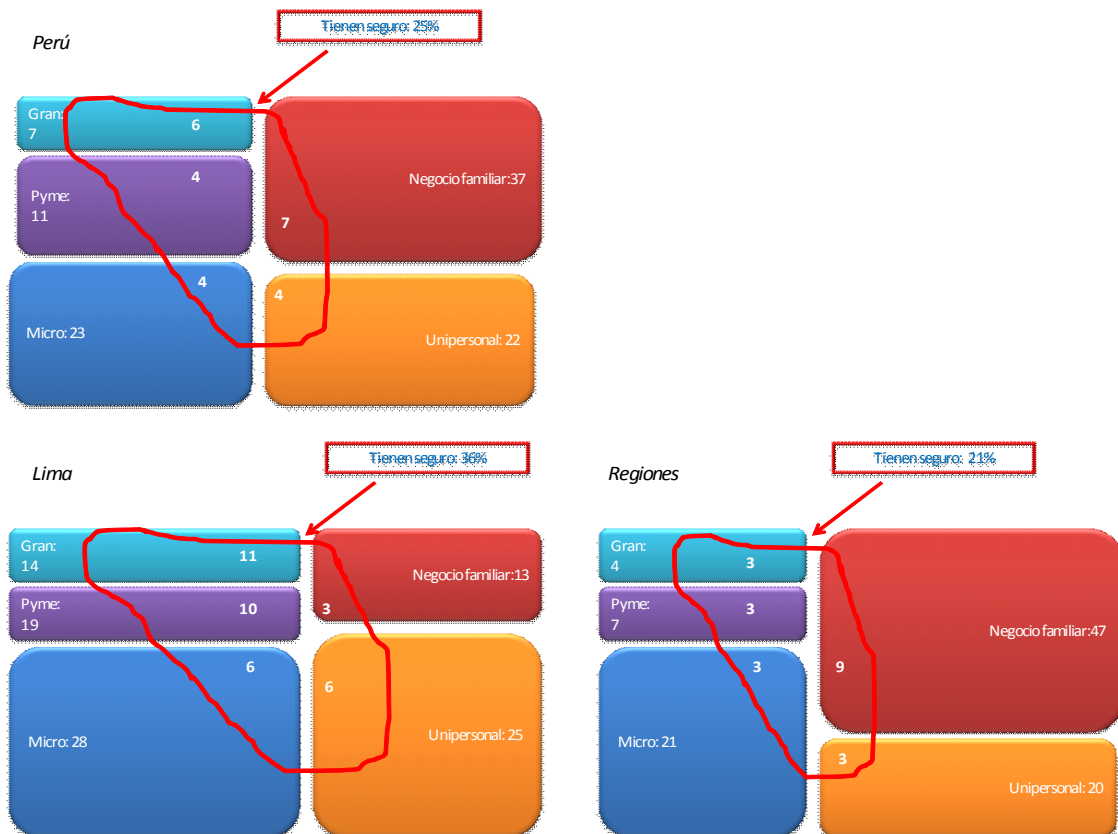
Perú

Tienen seguro: 25%

Gran: 7

6

Pyme: 11

4

Micro: 23

4

Negocio familiar: 37

7

4

Unipersonal: 22

Lima

Tienen seguro: 36%

Gran: 14

11

Pyme: 19

10

Micro: 28

6

Negocio familiar: 13

3

6

Unipersonal: 25

Regiones

Tienen seguro: 21%

Gran: 4

3

Pyme: 7

3

Micro: 21

3

Negocio familiar: 47

9

3

Unipersonal: 20